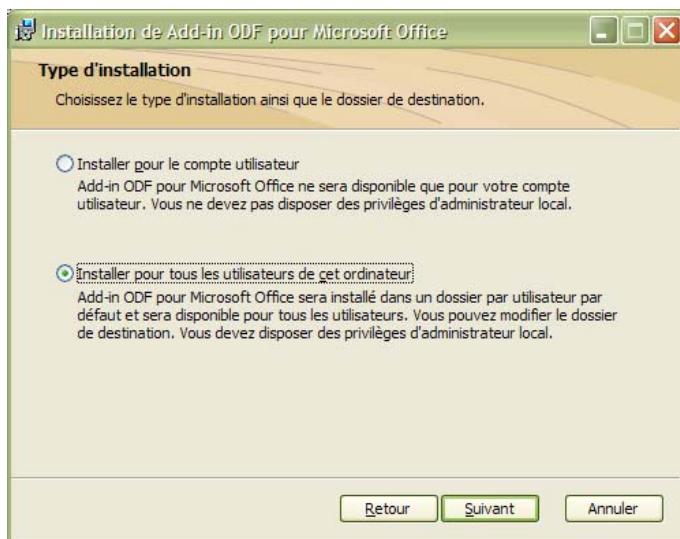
Installation de Add-in ODF pour Microsoft Office

Type d'installation

Choisissez le type d'installation ainsi que le dossier de destination.

Installer pour le compte utilisateur

Add-in ODF pour Microsoft Office ne sera disponible que pour votre compte utilisateur. Vous ne devez pas disposer des privilèges d'administrateur local.

Installer pour tous les utilisateurs de cet ordinateur

Add-in ODF pour Microsoft Office sera installé dans un dossier par utilisateur par défaut et sera disponible pour tous les utilisateurs. Vous pouvez modifier le dossier de destination. Vous devez disposer des privilèges d'administrateur local.

Retour Suivant Annuler